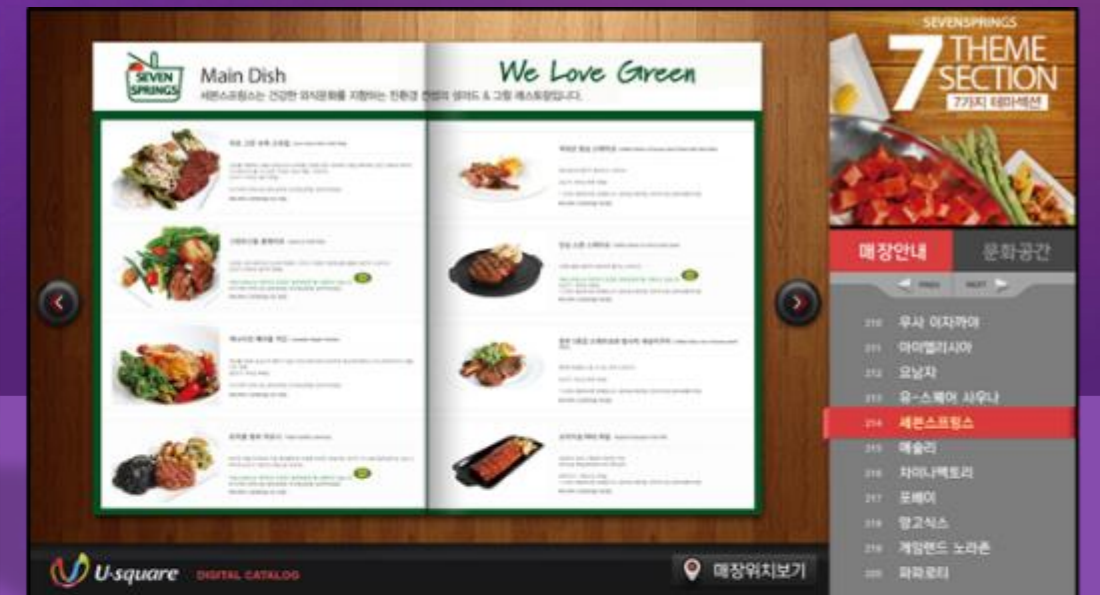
SEVEN SPRINGS

Main Dish

세븐스프링스는 건강한 외식문화를 지향하는 친환경 컨셉의 샐러드 & 그릴 레스토랑입니다.

We Love Green

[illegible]

SEVENSPRINGS

7 THEME SECTION

7가지 테마섹션

매장안내

문화공간

PREV

NEXT

210 우사 이자카야

211 아이엠리시아

212 오남자

213 유-스퀘어 사우나

214 세븐스프링스

215 애슐리

216 차이나팩토리

217 포베이

218 망고식스

219 게임랜드 노리존

220 파파로티

U-square DIGITAL CATALOG

매장위치보기